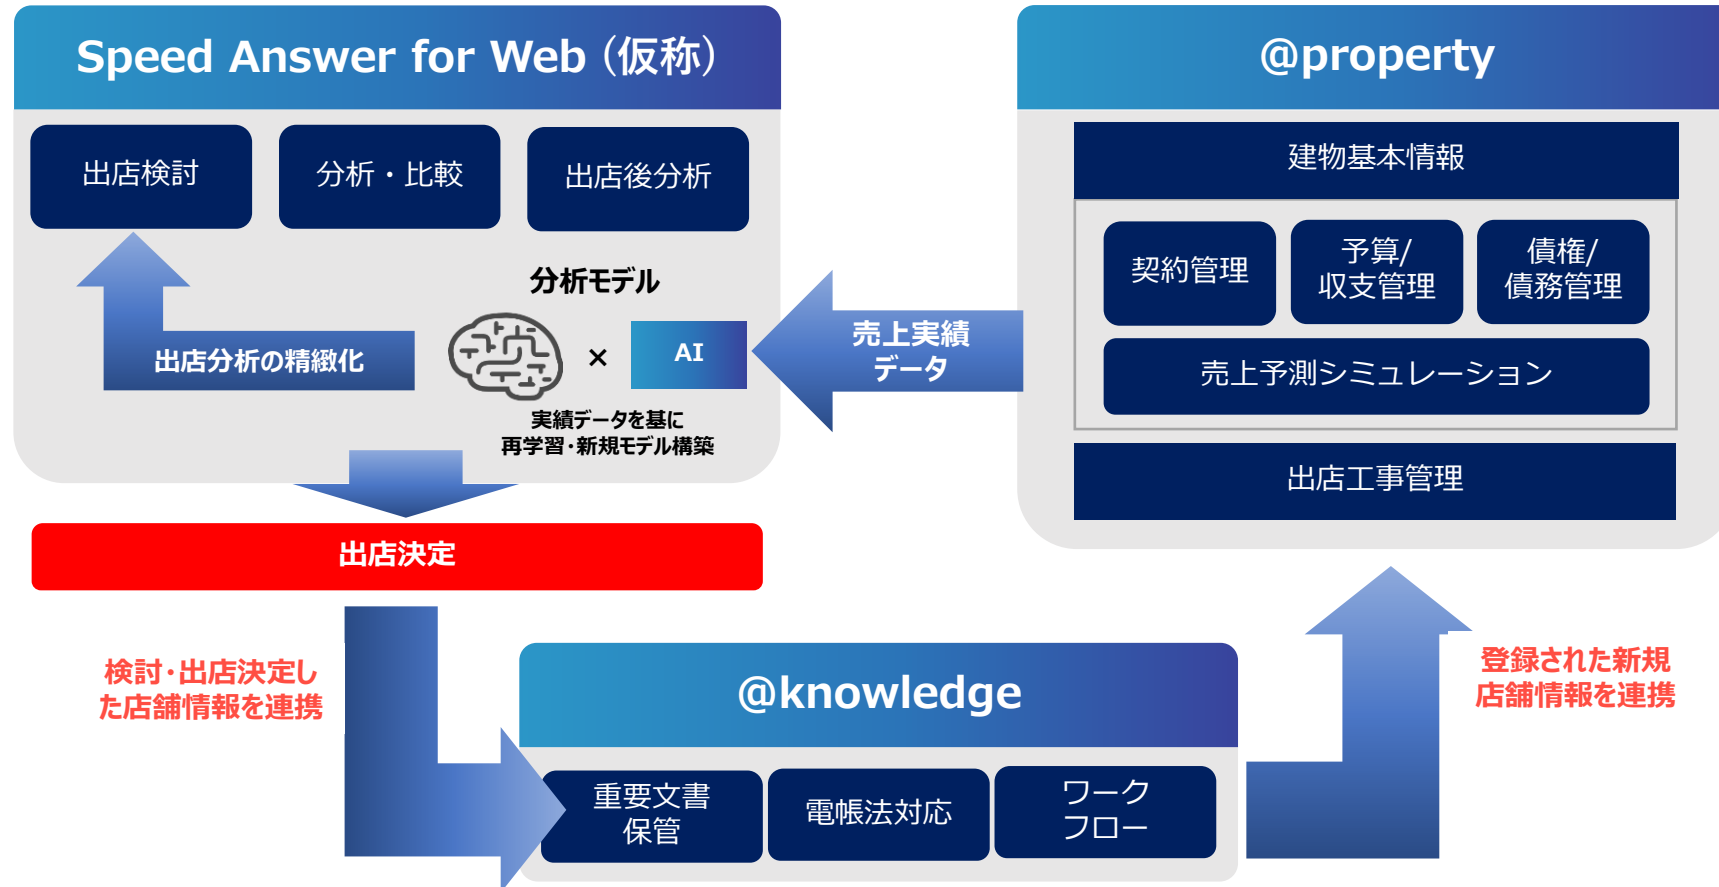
Speed Answer for Web（仮称）

出店検討

分析・比較

出店後分析

出店分析の精緻化

分析モデル

×

AI

実績データを基に
再学習・新規モデル構築

出店決定

売上実績
データ

@property

建物基本情報

契約管理

予算/
収支管理

債権/
債務管理

売上予測シミュレーション

出店工事管理

検討・出店決定した店舗情報を連携

@knowledge

重要文書
保管

電帳法対応

ワーク
フロー

登録された新規
店舗情報を連携